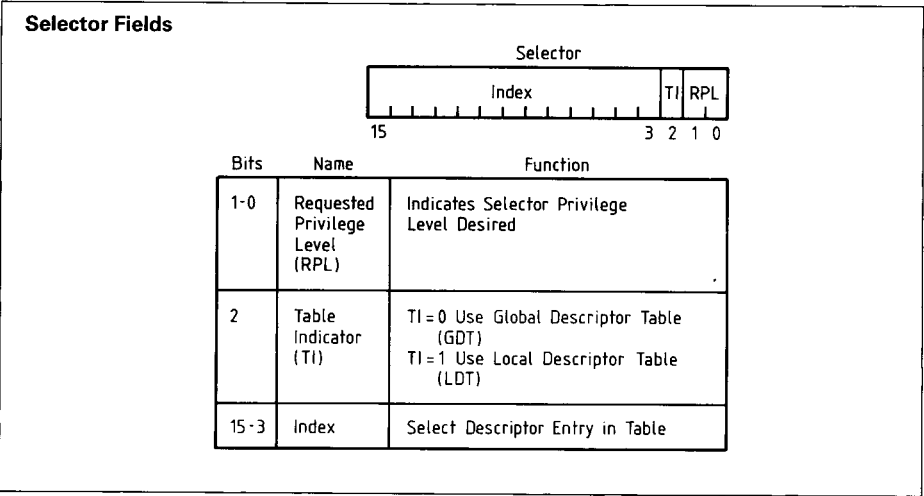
**Selector Fields**

Selector

| Index | TI | RPL |
|---|---|---|

15 3 2 1 0

| Bits | Name | Function |
|---|---|---|
| 1-0 | Requested Privilege Level (RPL) | Indicates Selector Privilege Level Desired |
| 2 | Table Indicator (TI) | TI = 0 Use Global Descriptor Table (GDT)<br>TI = 1 Use Local Descriptor Table (LDT) |
| 15-3 | Index | Select Descriptor Entry in Table |